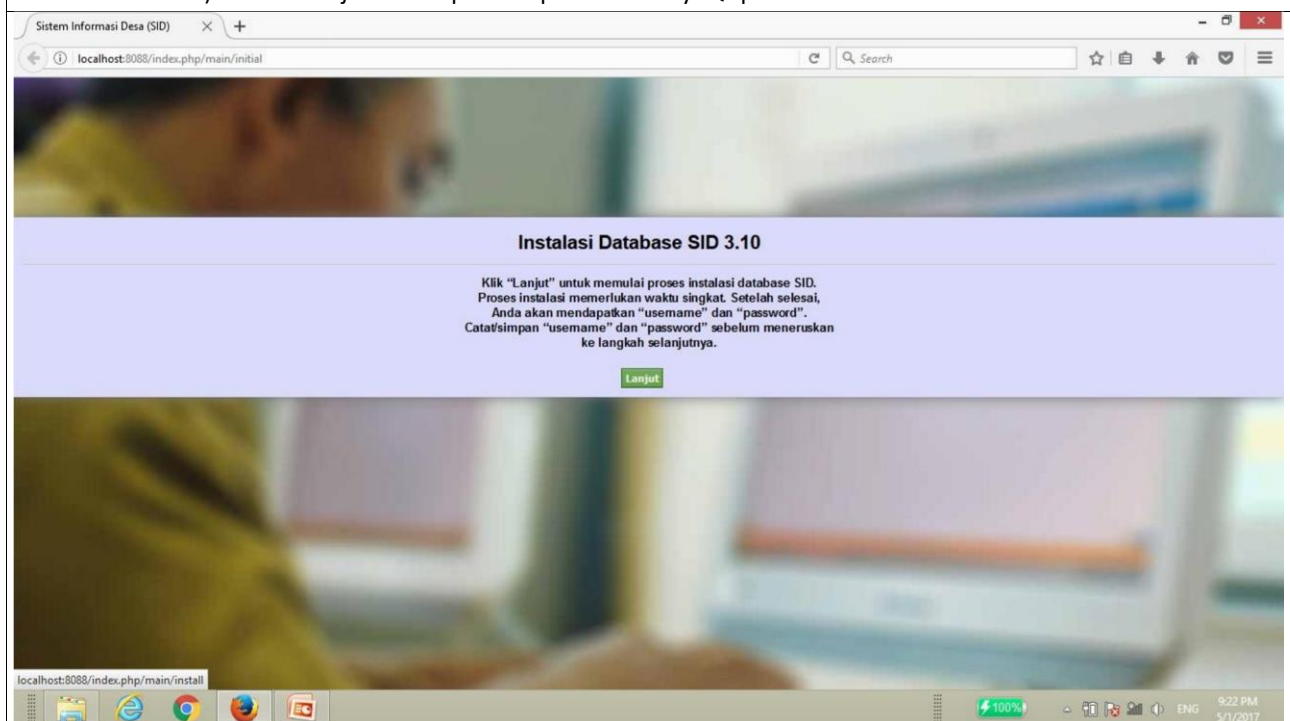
Sistem Informasi Desa (SID)

localhost:8088/index.php/main/initial

Search

Instalasi Database SID 3.10

Klik "Lanjut" untuk memulai proses instalasi database SID. Proses instalasi memerlukan waktu singkat. Setelah selesai, Anda akan mendapatkan "usemame" dan "password". Catat/simpan "usemame" dan "password" sebelum meneruskan ke langkah selanjutnya.

Lanjut

localhost:8088/index.php/main/install

100%

ENG

9:22 PM
5/1/2017